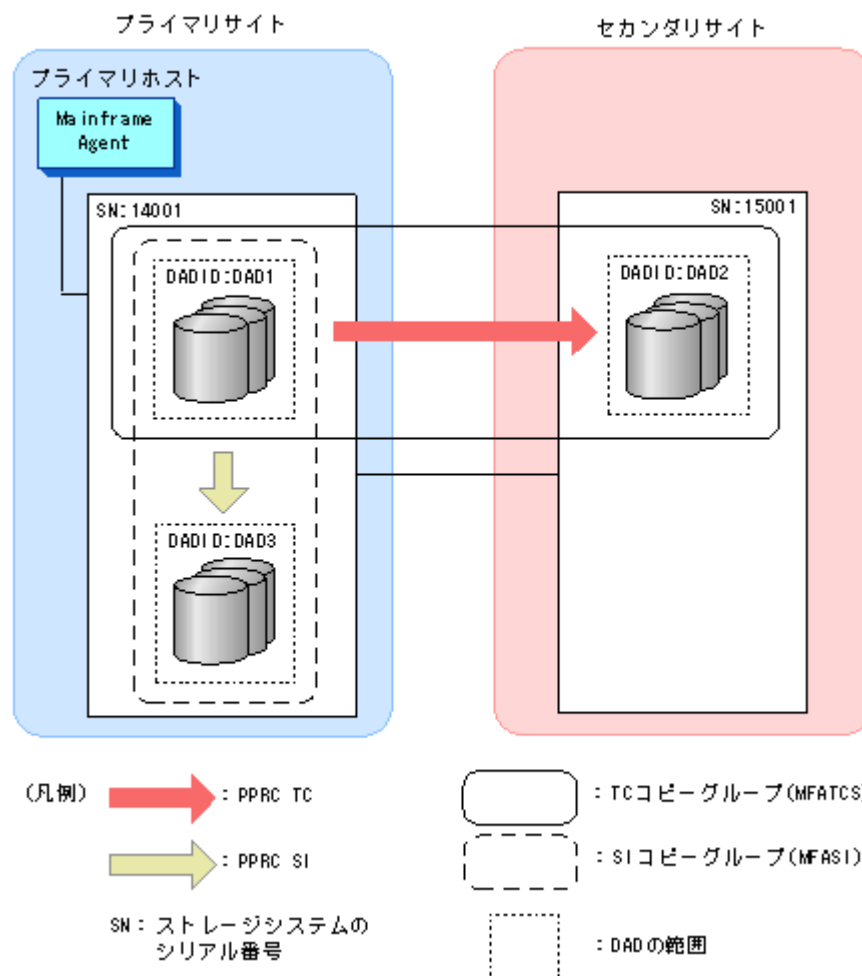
プライマリサイト

セカンダリサイト

プライマリホスト

Mainframe Agent

SN:14001

SN:15001

DADID:DAD1

DADID:DAD2

DADID:DAD3

(凡例)

: PPRC TC

: PPRC SI

SN: ストレージシステムのシリアル番号

: TCコピーグループ(MFATCS)

: SIコピーグループ(MFASI)

: DADの範囲